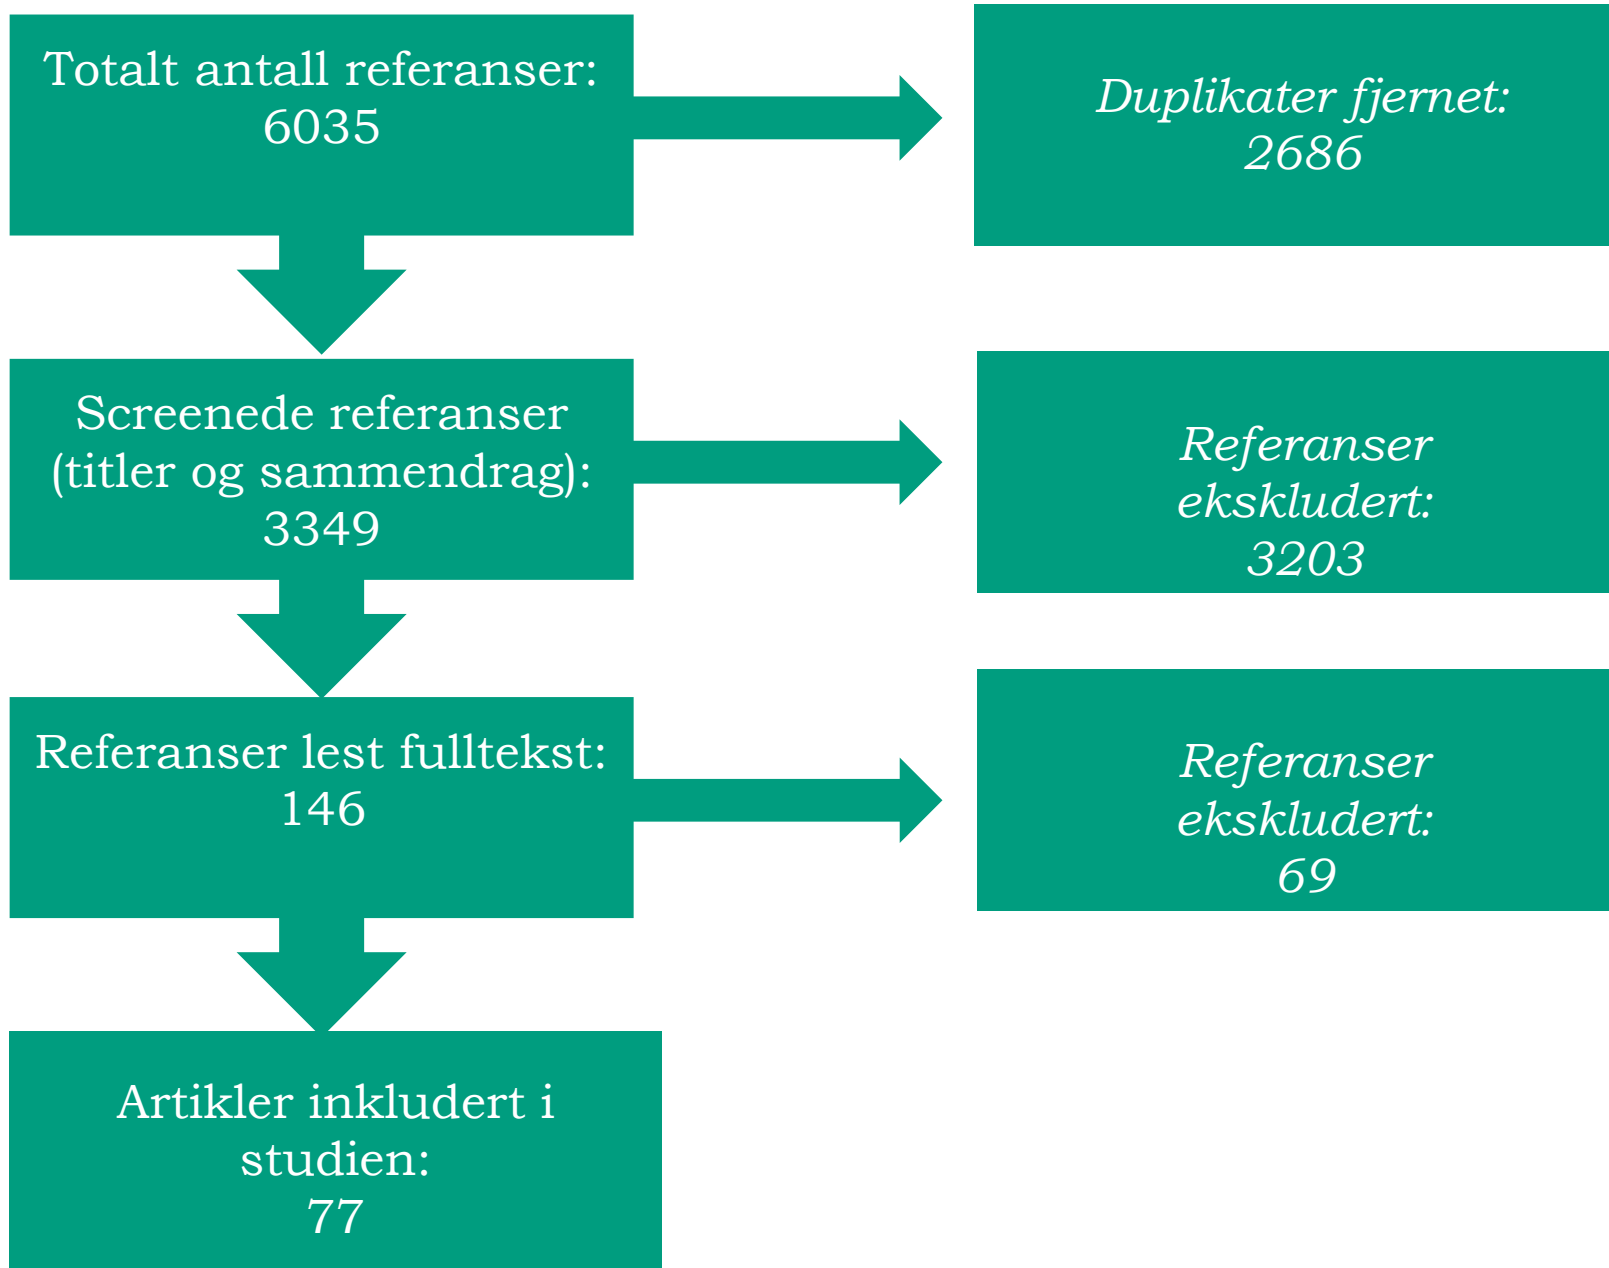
Totalt antall referanser: 6035

Duplikater fjernet: 2686

Screenede referanser (titler og sammendrag): 3349

Referanser ekskludert: 3203

Referanser lest fulltekst: 146

Referanser ekskludert: 69

Artikler inkludert i studien: 77